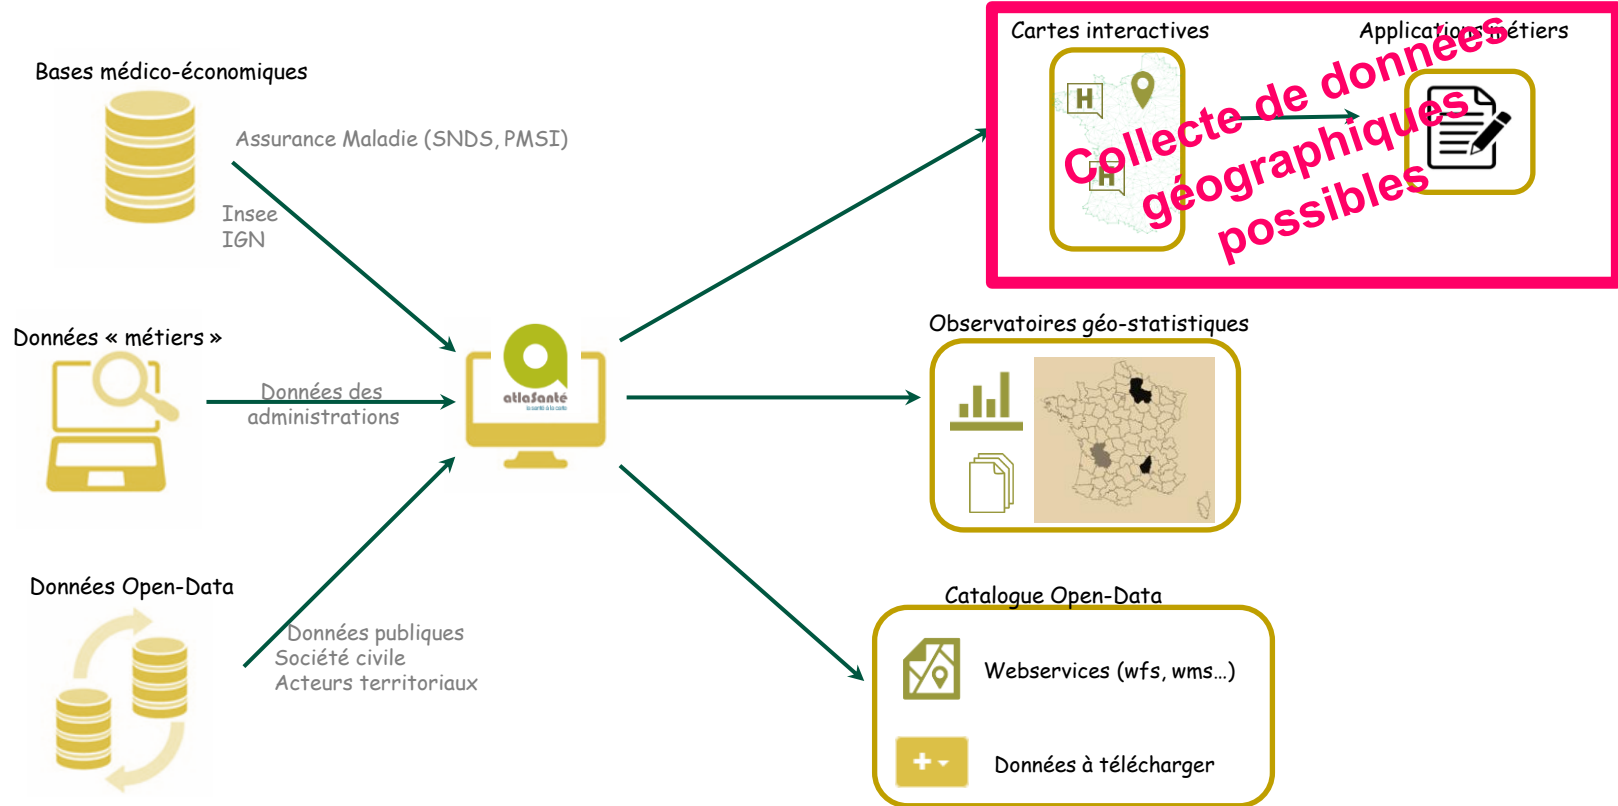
Bases médico-économiques

Assurance Maladie (SNDS, PMSI)

Insee
IGN

Données « métiers »

Données des administrations

Données Open-Data

Données publiques
Société civile
Acteurs territoriaux

atlaSanté

Cartes interactives

Applications métiers

Collecte de données géographiques possibles

Observatoires géo-statistiques

Catalogue Open-Data

Webservices (wfs, wms…)

Données à télécharger